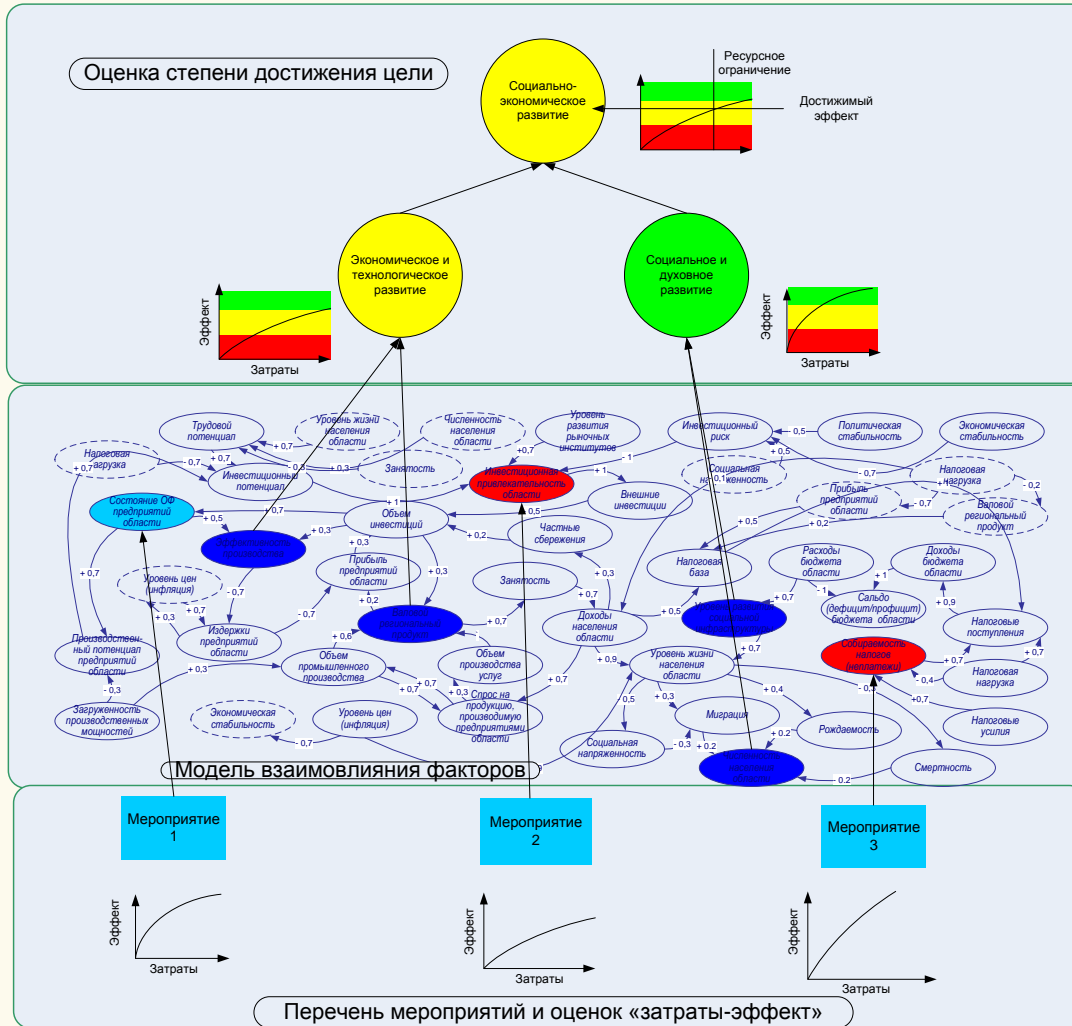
Оценка степени достижения цели

Социально-экономическое развитие

Ресурсное ограничение

Достижимый эффект

Экономическое и технологическое развитие

Социальное и духовное развитие

Эффект

Затраты

Эффект

Затраты

Трудовой потенциал

Уровень жизни населения области

Численность населения области

Уровень развития рыночных институтов

Инвестиционный риск

Политическая стабильность

Экономическая стабильность

Налоговая нагрузка

Инвестиционный потенциал

Занятость

Инвестиционная привлекательность области

Социальная напряженность

Налоговая нагрузка

Состояние ОФ предприятий области

Объем инвестиций

Внешние инвестиции

Прибыль предприятий области

Валовой региональный продукт

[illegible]

Частные сбережения

Налоговая база

Расходы бюджета области

Доходы бюджета области

Уровень цен (инфляция)

Прибыль предприятий области

Занятость

Сальдо (дефицит/профицит) бюджета области

Издержки предприятий области

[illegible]

Доходы населения области

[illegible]

Налоговые поступления

Производственный потенциал предприятий области

Объем промышленного производства

Объем производства услуг

Уровень жизни населения области

Собираемость налогов (неплатежи)

Налоговая нагрузка

Загруженность производственных мощностей

Спрос на продукцию, производимую предприятиями области

Миграция

Налоговые усилия

Экономическая стабильность

Уровень цен (инфляция)

Рождаемость

Социальная напряженность

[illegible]

Смертность

Модель взаимовлияния факторов

Мероприятие 1

Мероприятие 2

Мероприятие 3

Эффект

Затраты

Эффект

Затраты

Эффект

Затраты

Перечень мероприятий и оценок «затраты-эффект»